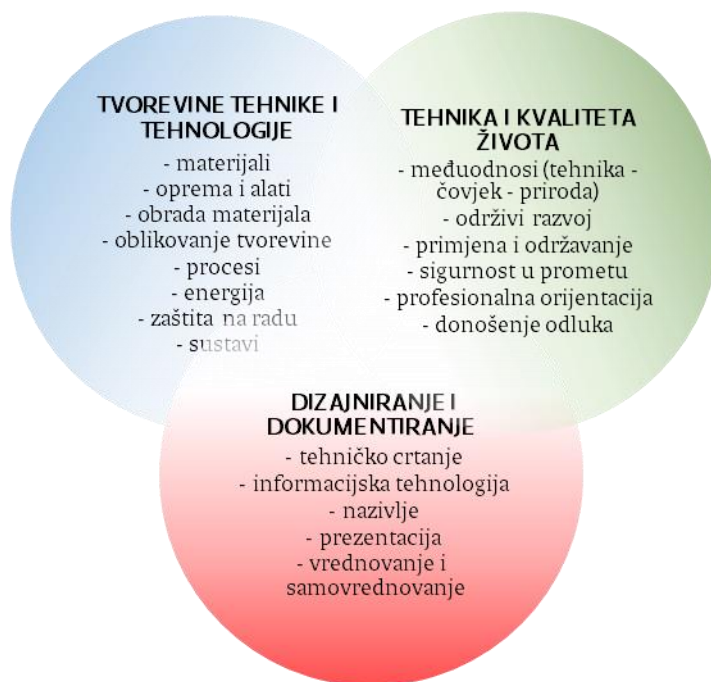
TVOREVINE TEHNIKE I TEHNOLOGIJE
- materijali
- oprema i alati
- obrada materijala
- oblikovanje tvorevine
- procesi
- energija
- zaštita na radu
- sustavi

TEHNIKA I KVALITETA ŽIVOTA
- međuodnosi (tehnika - čovjek - priroda)
- održivi razvoj
- primjena i održavanje
- sigurnost u prometu
- profesionalna orijentacija
- donošenje odluka

DIZAJNIRANJE I DOKUMENTIRANJE
- tehničko crtanje
- informacijska tehnologija
- nazivlje
- prezentacija
- vrednovanje i samovrednovanje